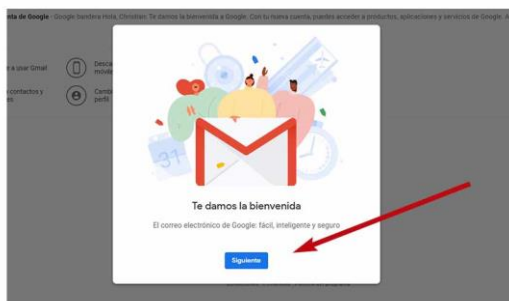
nta de Google - Google bandera Hola, Christian: Te damos la bienvenida a Google. Con tu nueva cuenta, puedes acceder a productos, aplicaciones y servicios de Google. A

a usar Gmail

Desca móvil

contactos y s

Camb perfil

31

Te damos la bienvenida

El correo electrónico de Google: fácil, inteligente y seguro

Siguiente